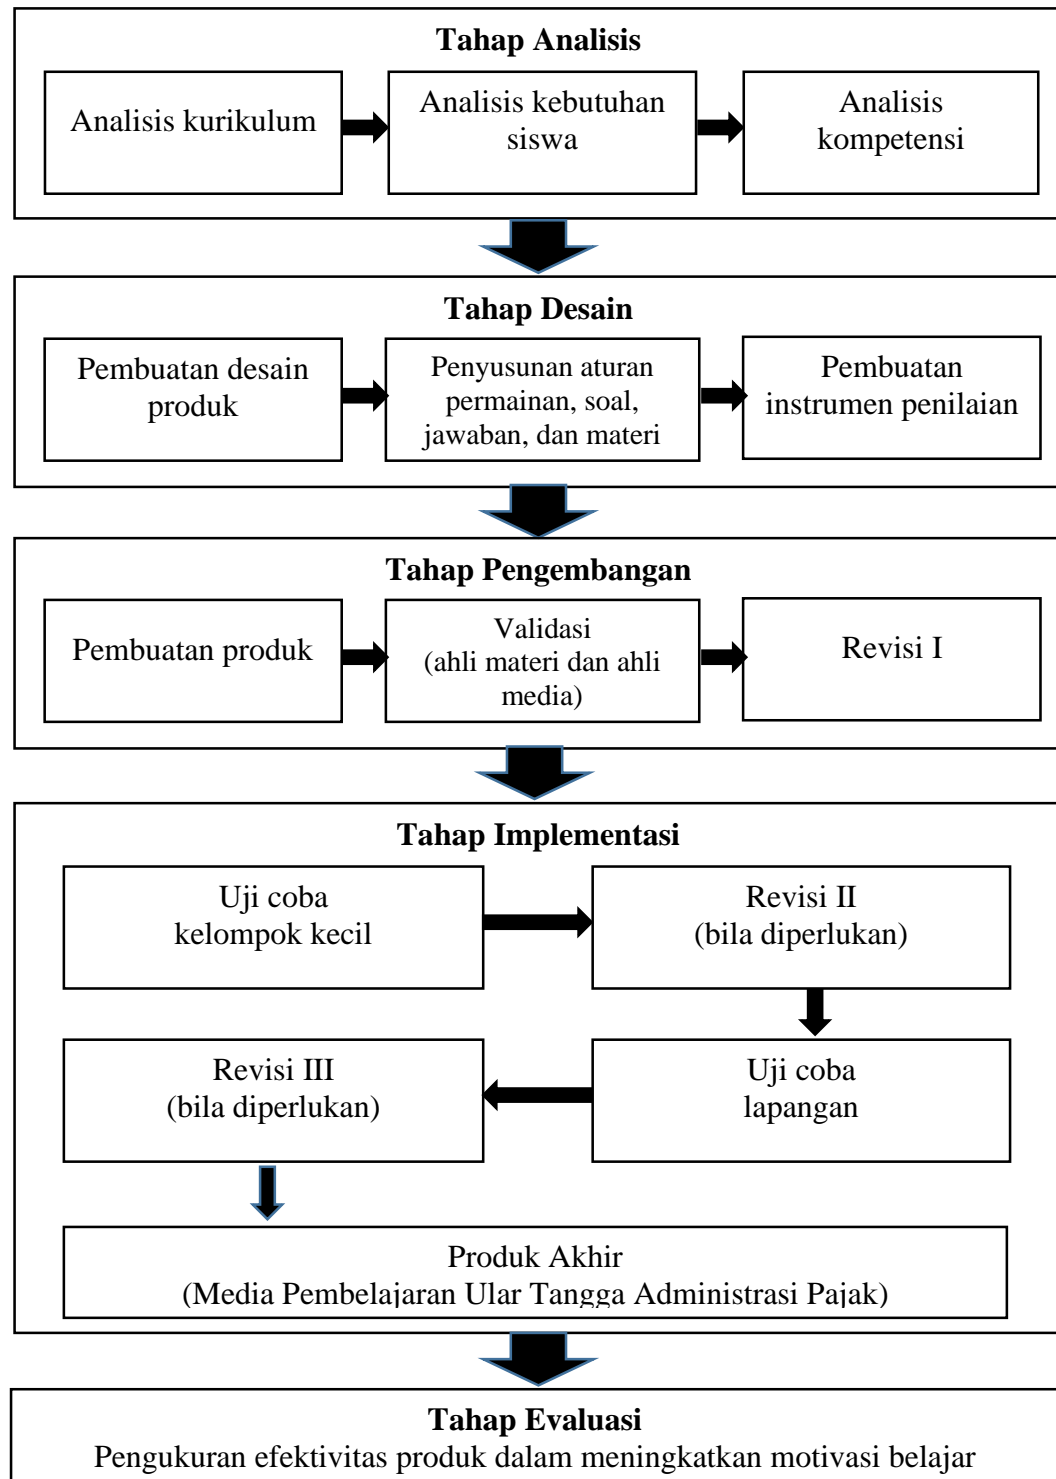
Tahap Analisis

Analisis kurikulum

Analisis kebutuhan siswa

Analisis kompetensi

Tahap Desain

Pembuatan desain produk

Penyusunan aturan permainan, soal, jawaban, dan materi

Pembuatan instrumen penilaian

Tahap Pengembangan

Pembuatan produk

Validasi (ahli materi dan ahli media)

Revisi I

Tahap Implementasi

Uji coba kelompok kecil

Revisi II (bila diperlukan)

Uji coba lapangan

Revisi III (bila diperlukan)

Produk Akhir (Media Pembelajaran Ular Tangga Administrasi Pajak)

Tahap Evaluasi

Pengukuran efektivitas produk dalam meningkatkan motivasi belajar